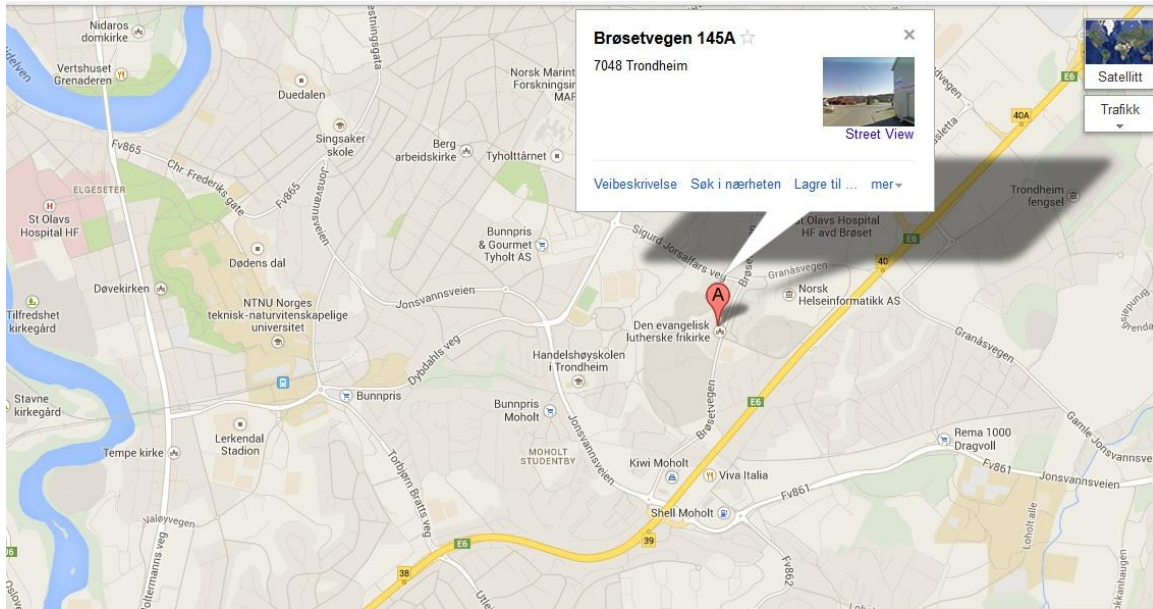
Brøsetvegen 145A ☆
×
7048 Trondheim
Street View
Veibeskrivelse Søk i nærheten Lagre til ... mer
Satellitt
Trafikk
Nidaros domkirke
Vertshuset Grenaderen
Duedalen
Norsk Marint Forskningsin MAR
Singsaker skole
Berg arbeidskirke
Tyholttårnet
Fv865
Chr. Frederiks gate
Fv865
Jonsvannsveien
ELGESETER
St Olavs Hospital HF
Dødens dal
Bunnpris & Gourmet Tyholt AS
Sigurd Jorsalfars vei
St Olavs Hospital HF avd Brøset
Granåsvegen
Trondheim fengsel
E6
40A
40
Døvekirken
NTNU Norges teknisk-naturvitenskapelige universitet
Jonsvannsveien
Tilfredshet kirkegård
A
Den evangelisk lutherske frikirke
Norsk Helseinformatikk AS
Granåsvegen
Dybdahls veg
Handelshøyskolen i Trondheim
Bunnpris
Stavne kirkegård
Bunnpris Moholt
Jonsvannsveien
Brøsetvegen
E6
Lerkendal Stadion
Tempe kirke
MOHOLT STUDENTBY
Kiwi Moholt
Viva Italia
Rema 1000 Dragvoll
Fv861
Jonsvannsveien
Gamle Jonsvannsve
Valøyvegen
Torbjørn Bratts veg
Fv861
Shell Moholt
Fv862
E6
39
38
Loholt allé
Oltermanns veg